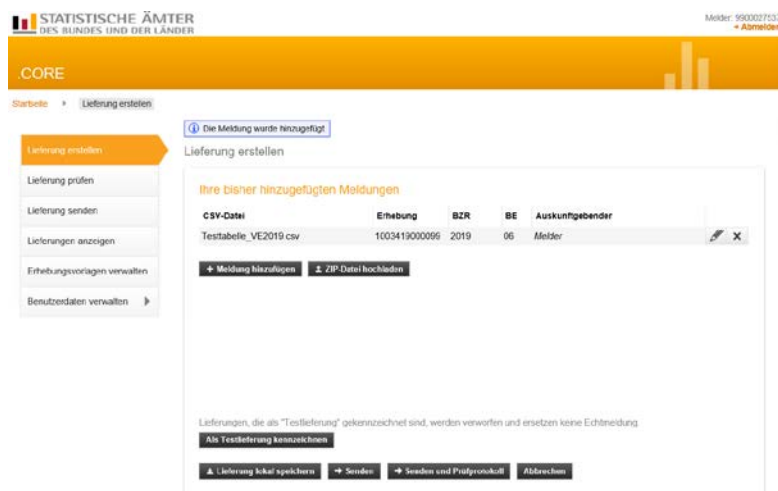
STATISTISCHE ÄMTER
DES BUNDES UND DER LÄNDER

Melder: 9900027533
• Abmelden

.CORE

Startseite ▸ Lieferung erstellen

Lieferung erstellen
Lieferung prüfen
Lieferung senden
Lieferungen anzeigen
Erhebungsvorlagen verwalten
Benutzerdaten verwalten ▸

ⓘ Die Meldung wurde hinzugefügt

Lieferung erstellen

Ihre bisher hinzugefügten Meldungen

| CSV-Datei | Erhebung | BZR | BE | Auskunftgebender |
|---|---|---|---|---|
| Testabelle_VE2019.csv | 1003419000099 | 2019 | 06 | Melder |

+ Meldung hinzufügen | ⇧ ZIP-Datei hochladen

Lieferungen, die als "Testlieferung" gekennzeichnet sind, werden verworfen und ersetzen keine Echtmeldung

Als Testlieferung kennzeichnen

⇩ Lieferung lokal speichern | → Senden | → Senden und Prüfprotokoll | Abbrechen